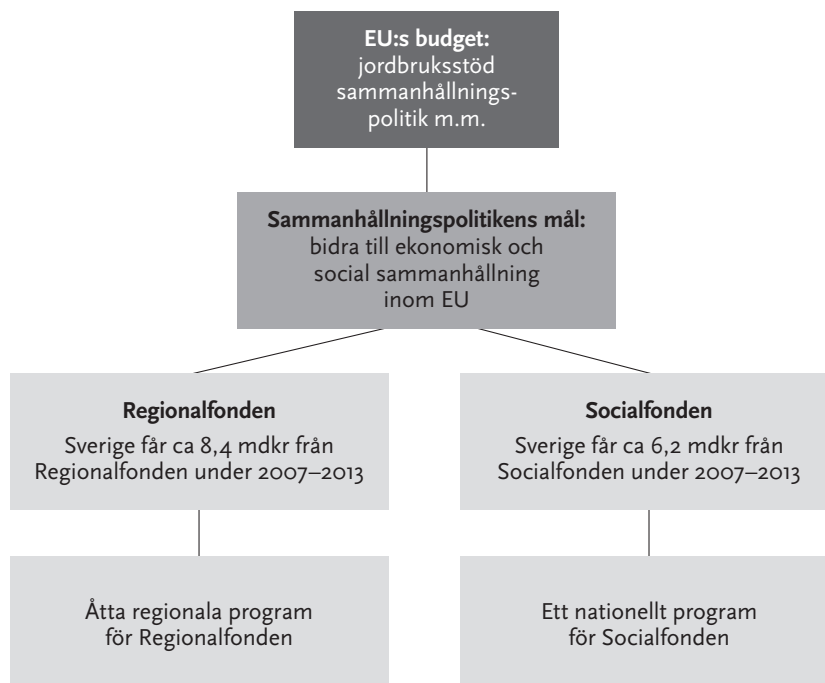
**EU:s budget:**
jordbruksstöd
sammanhållningspolitik m.m.

**Sammanhållningspolitikens mål:**
bidra till ekonomisk och social sammanhållning inom EU

**Regionalfonden**
Sverige får ca 8,4 mdkr från Regionalfonden under 2007–2013

**Socialfonden**
Sverige får ca 6,2 mdkr från Socialfonden under 2007–2013

Åtta regionala program för Regionalfonden

Ett nationellt program för Socialfonden